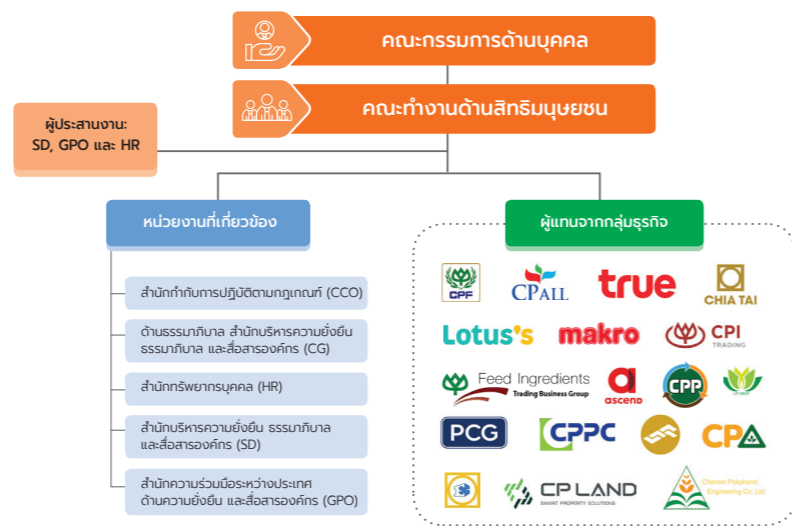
คณะกรรมการด้านบุคคล

คณะทำงานด้านสิทธิมนุษยชน

ผู้ประสานงาน: SD, GPO และ HR

หน่วยงานที่เกี่ยวข้อง

สำนักกำกับการปฏิบัติตามกฎเกณฑ์ (CCO)

ด้านธรรมาภิบาล สำนักบริหารความยั่งยืน ธรรมาภิบาล และสื่อสารองค์กร (CG)

สำนักทรัพยากรบุคคล (HR)

สำนักบริหารความยั่งยืน ธรรมาภิบาล และสื่อสารองค์กร (SD)

สำนักความร่วมมือระหว่างประเทศ ด้านความยั่งยืน และสื่อสารองค์กร (GPO)

ผู้แทนจากกลุ่มธุรกิจ

CPF

CPALL

true

CHIA TAI

Lotus's

makro

CPI TRADING

Feed Ingredients Trading Business Group

ascend

CPP

PCG

CPPC

CP

CP LAND SMART PROPERTY SOLUTIONS

Charoen Pokphand Engineering Co., Ltd.